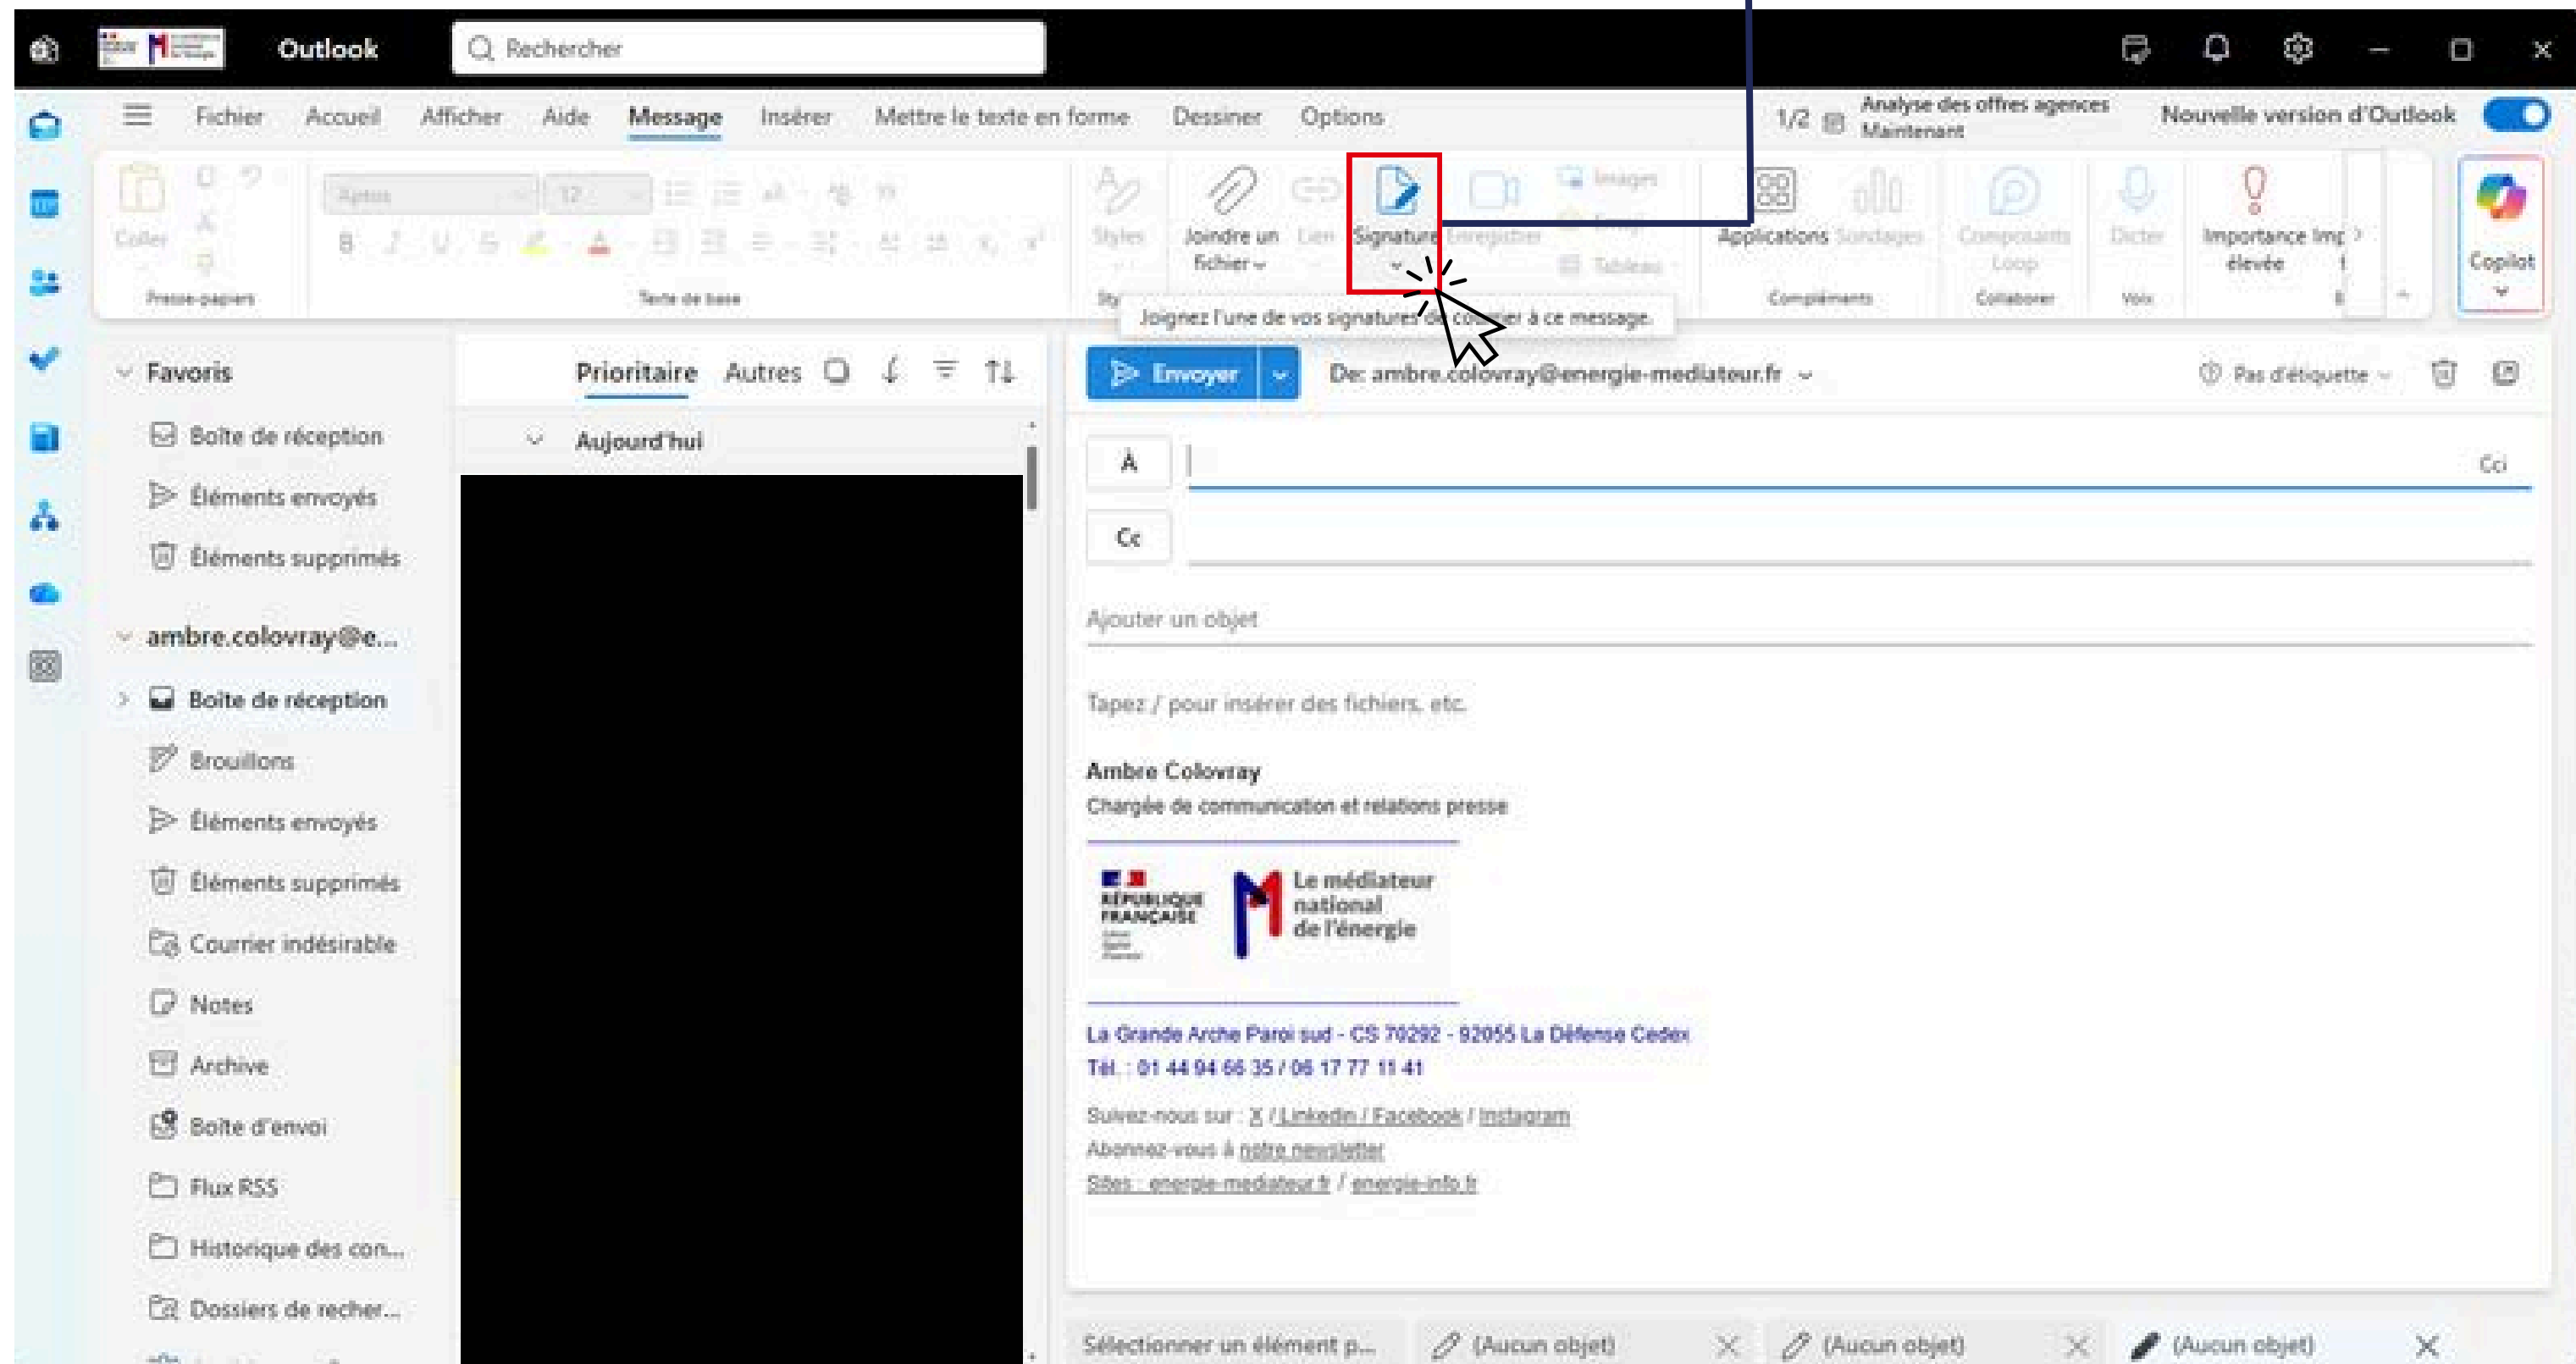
Outlook
Rechercher

Fichier Accueil Afficher Aide Message Insérer Mettre le texte en forme Dessiner Options
1/2 Analyse des offres agences Maintenant
Nouvelle version d'Outlook

Coller
Presse-papiers
Aptos 12
Texte de base
Styles
Joindre un fichier
Lien
Signature
Enregistrer
Images
Emoji
Tableau
Applications
Sondages
Compléments
Composants Loop
Collaborer
Dicter
Voix
Importance élevée
Copilot

Joignez l'une de vos signatures de courrier à ce message.

Favoris
Boîte de réception
Éléments envoyés
Éléments supprimés
ambre.colovray@e...
Boîte de réception
Brouillons
Éléments envoyés
Éléments supprimés
Courrier indésirable
Notes
Archive
Boîte d'envoi
Flux RSS
Historique des con...
Dossiers de recher...

Prioritaire Autres
Aujourd'hui

Envoyer
De: ambre.colovray@energie-mediateur.fr
Pas d'étiquette
À
Cci
Cc
Ajouter un objet
Tapez / pour insérer des fichiers, etc.

Ambre Colovray
Chargée de communication et relations presse

RÉPUBLIQUE FRANÇAISE
Le médiateur national de l'énergie

La Grande Arche Paroi sud - CS 70292 - 92055 La Défense Cedex
Tél. : 01 44 94 66 35 / 06 17 77 11 41
Suivez-nous sur : X / Linkedin / Facebook / Instagram
Abonnez-vous à notre newsletter
Sites : energie-mediateur.fr / energie-info.fr

Sélectionner un élément p...
(Aucun objet)
(Aucun objet)
(Aucun objet)